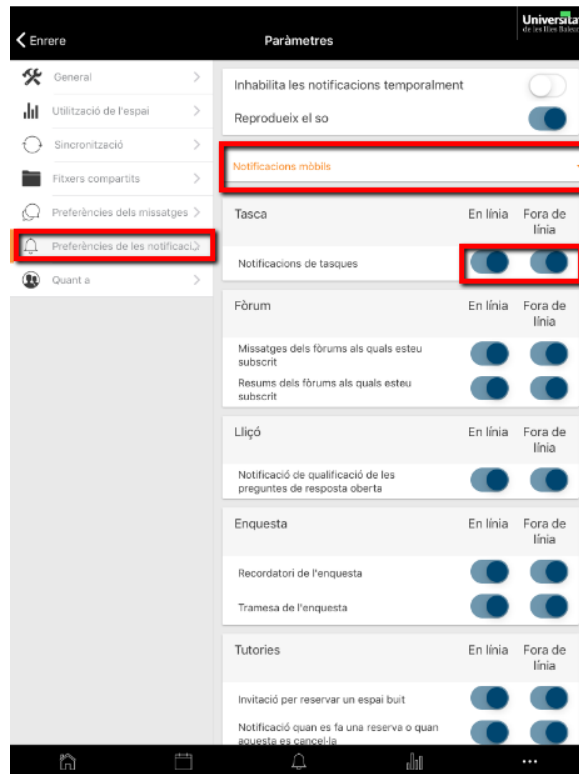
Enrere

Paràmetres

Universitat de les Illes Balears

General

Utilització de l'espai

Sincronització

Fitxers compartits

Preferències dels missatges

Preferències de les notificaci

Quant a

Inhabilita les notificacions temporalment

Reprodueix el so

Notificacions mòbils

Tasca | En línia | Fora de línia

Notificacions de tasques

Fòrum | En línia | Fora de línia

Missatges dels fòrums als quals esteu subscrit

Resums dels fòrums als quals esteu subscrit

Lliçó | En línia | Fora de línia

Notificació de qualificació de les preguntes de resposta oberta

Enquesta | En línia | Fora de línia

Recordatori de l'enquesta

Tramesa de l'enquesta

Tutories | En línia | Fora de línia

Invitació per reservar un espai buit

Notificació quan es fa una reserva o quan aquesta es cancel·la

...